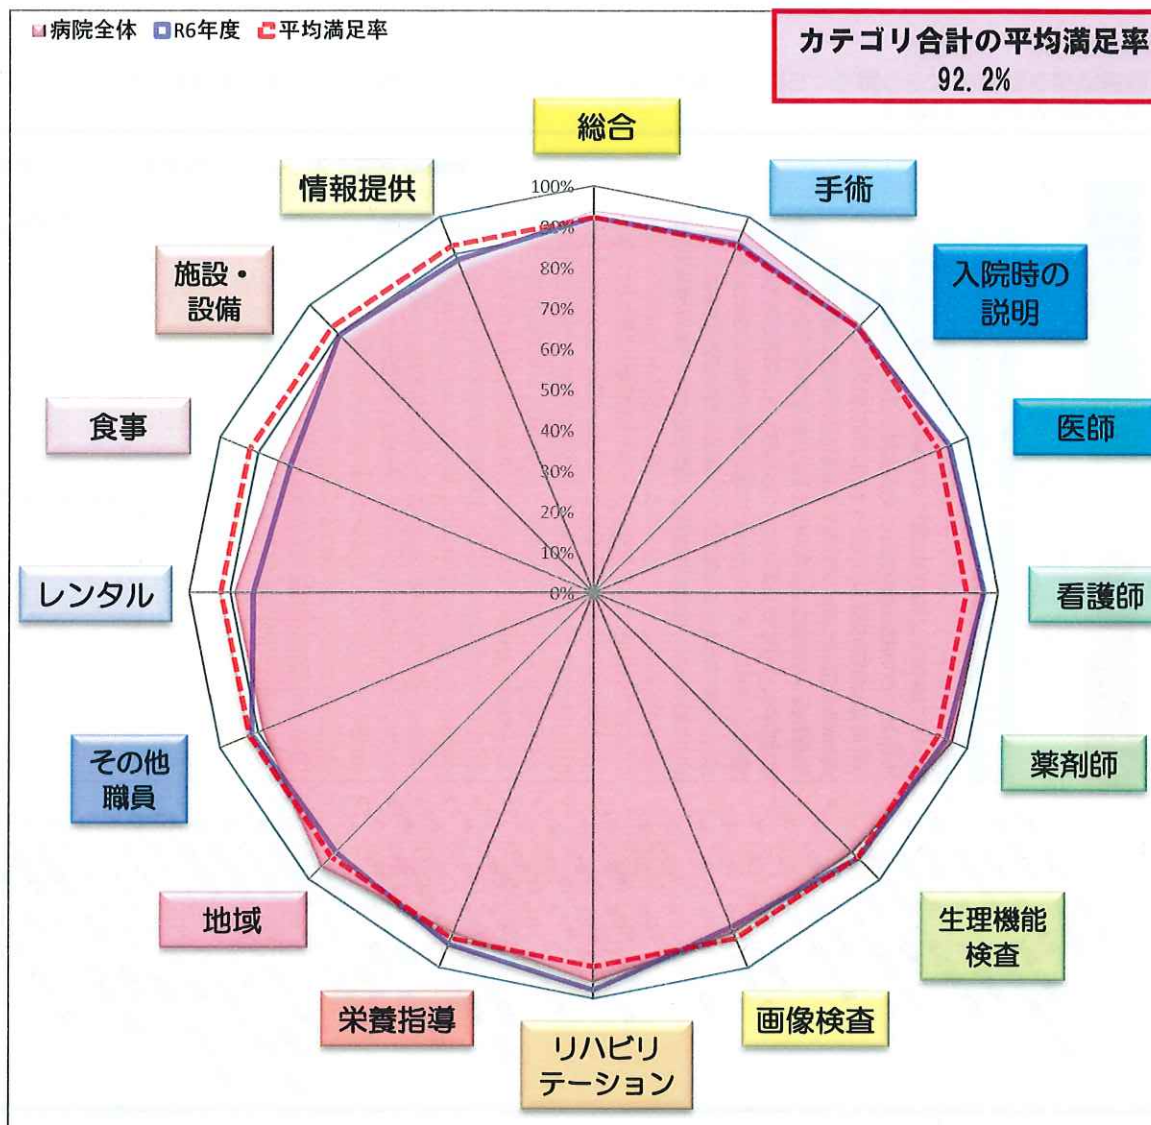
病院全体 R6年度 平均満足率

カテゴリ合計の平均満足率
92.2%

総合
手術
入院時の説明
医師
看護師
薬剤師
生理機能検査
画像検査
リハビリテーション
栄養指導
地域
その他職員
レンタル
食事
施設・設備
情報提供

100%
90%
80%
70%
60%
50%
40%
30%
20%
10%
0%